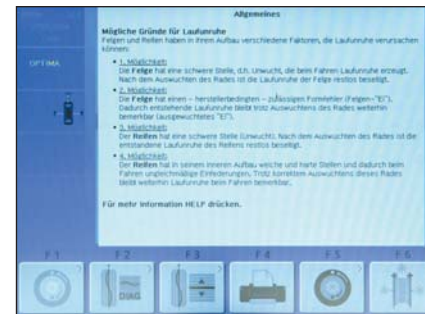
Allgemeines

OPTIMA

Mögliche Gründe für Laufunruhe
Felgen und Reifen haben in ihrem Aufbau verschiedene Faktoren, die Laufunruhe verursachen können:

• 1. Möglichkeit:
Die Felge hat eine schwere Stelle, d.h. Unwucht, die beim Fahren Laufunruhe erzeugt. Nach dem Auswuchten des Rades ist die Laufunruhe der Felge restlos beseitigt.

• 2. Möglichkeit:
Die Felge hat einen – herstellerbedingten – zulässigen Formfehler (Felgen-"Ei"). Dadurch entstehende Laufunruhe bleibt trotz Auswuchtens des Rades weiterhin bemerkbar (ausgewuchtetes "Ei").

• 3. Möglichkeit:
Der Reifen hat eine schwere Stelle (Unwucht). Nach dem Auswuchten des Rades ist die entstandene Laufunruhe des Reifens restlos beseitigt.

• 4. Möglichkeit:
Der Reifen hat in seinem inneren Aufbau weiche und harte Stellen und dadurch beim Fahren ungleichmäßige Einfederungen. Trotz korrektem Auswuchten dieses Rades bleibt weiterhin Laufunruhe beim Fahren bemerkbar.

Für mehr information HELP drücken.

F 1
F 2
DIAG
F 3
F 4
F 5
F 6